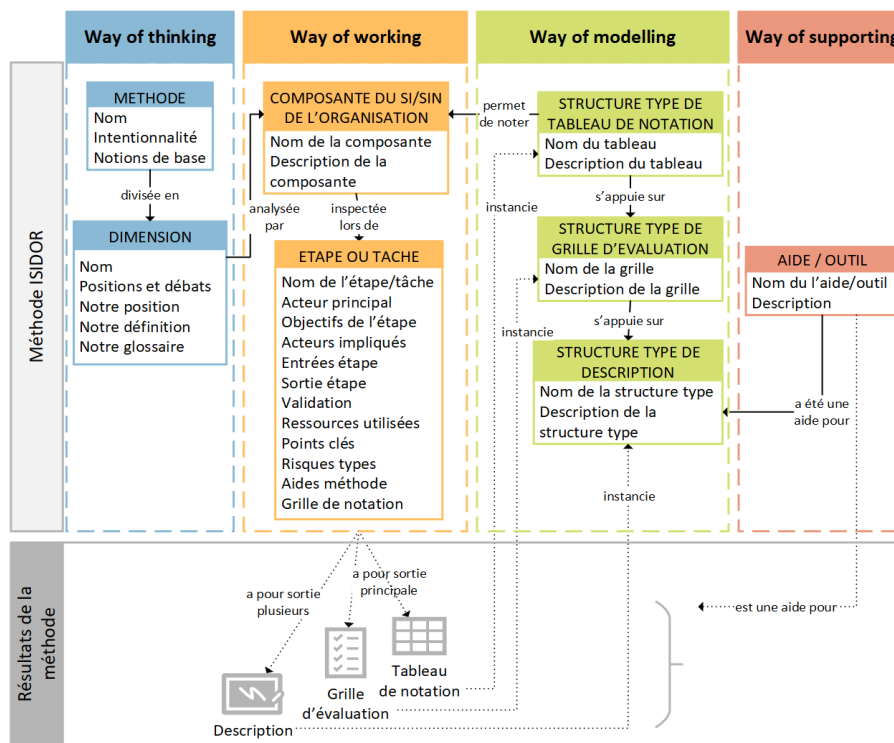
Way of thinking

Way of working

Way of modelling

Way of supporting

Méthode ISIDOR

METHODE
Nom
Intentionnalité
Notions de base

divisée en

DIMENSION
Nom
Positions et débats
Notre position
Notre définition
Notre glossaire

analysée par

COMPOSANTE DU SI/SIN DE L'ORGANISATION
Nom de la composante
Description de la composante

inspectée lors de

ETAPE OU TACHE
Nom de l'étape/tâche
Acteur principal
Objectifs de l'étape
Acteurs impliqués
Entrées étape
Sortie étape
Validation
Ressources utilisées
Points clés
Risques types
Aides méthode
Grille de notation

permet de noter

STRUCTURE TYPE DE TABLEAU DE NOTATION
Nom du tableau
Description du tableau

instancie

s'appuie sur

STRUCTURE TYPE DE GRILLE D'EVALUATION
Nom de la grille
Description de la grille

instancie

s'appuie sur

STRUCTURE TYPE DE DESCRIPTION
Nom de la structure type
Description de la structure type

instancie

AIDE / OUTIL
Nom du l'aide/outil
Description

a été une aide pour

Résultats de la méthode

a pour sortie plusieurs

a pour sortie principale

Description

Grille d'évaluation

Tableau de notation

est une aide pour